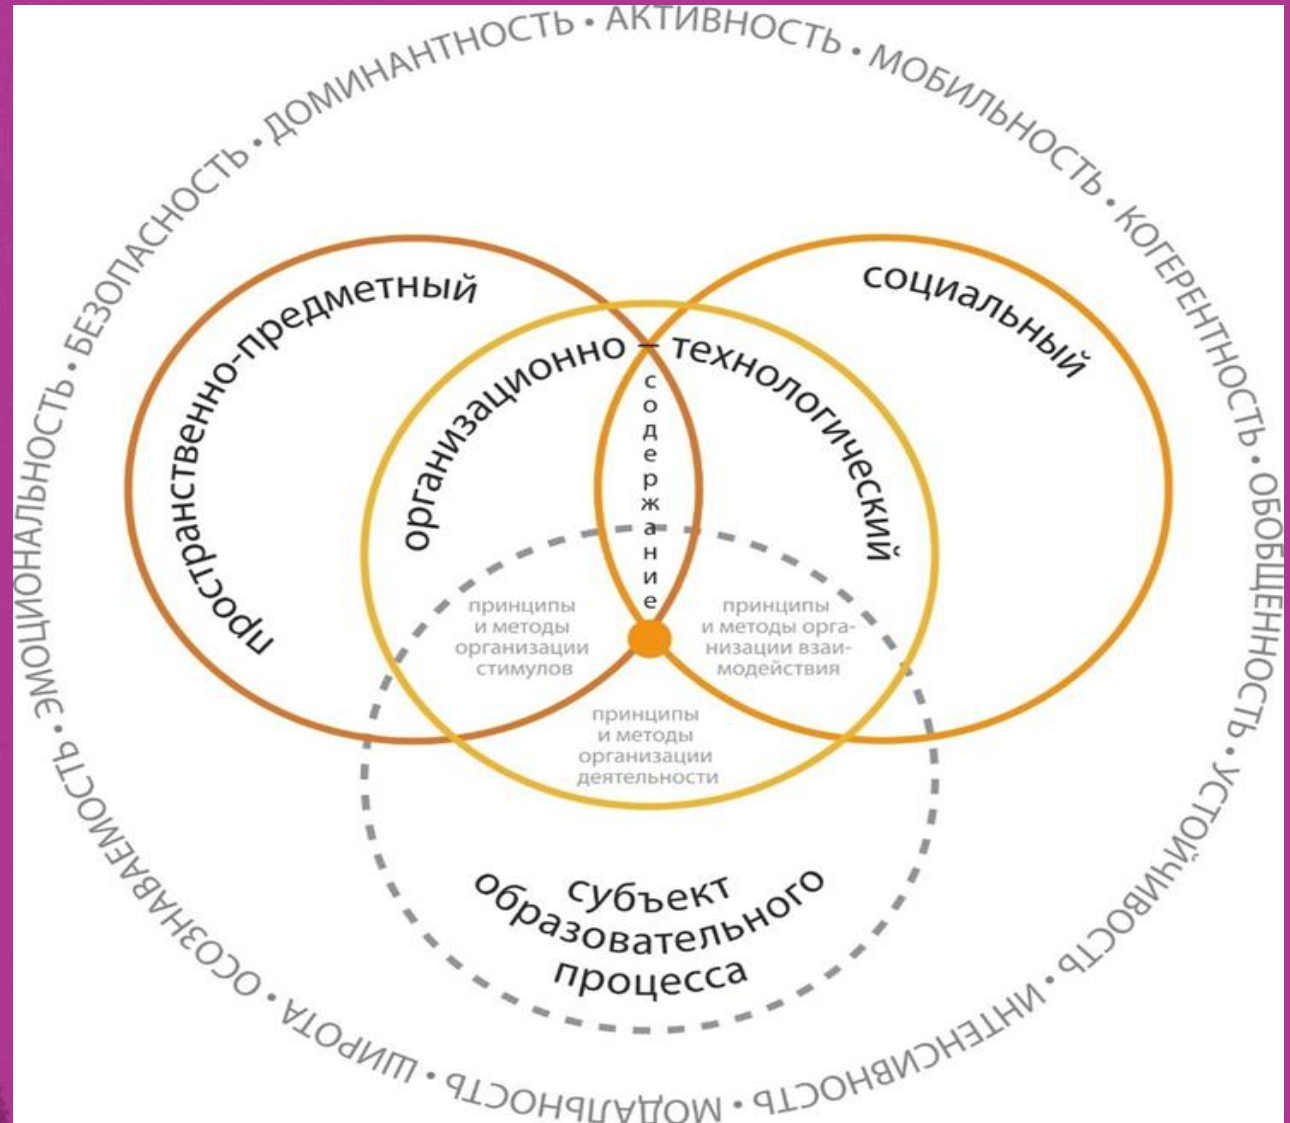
ДОМИНАНТНОСТЬ • АКТИВНОСТЬ • МОБИЛЬНОСТЬ • КОГЕРЕНТНОСТЬ • ОБОБЩЕННОСТЬ • УСТОЙЧИВОСТЬ • ИНТЕНСИВНОСТЬ • МОДАЛЬНОСТЬ • ШИРОТА • ОСОЗНАВАЕМОСТЬ • ЭМОЦИОНАЛЬНОСТЬ • БЕЗОПАСНОСТЬ •

пространственно-предметный

социальный

организационно – технологический

содержание

принципы и методы организации стимулов

принципы и методы организации взаимодействия

принципы и методы организации деятельности

субъект образовательного процесса